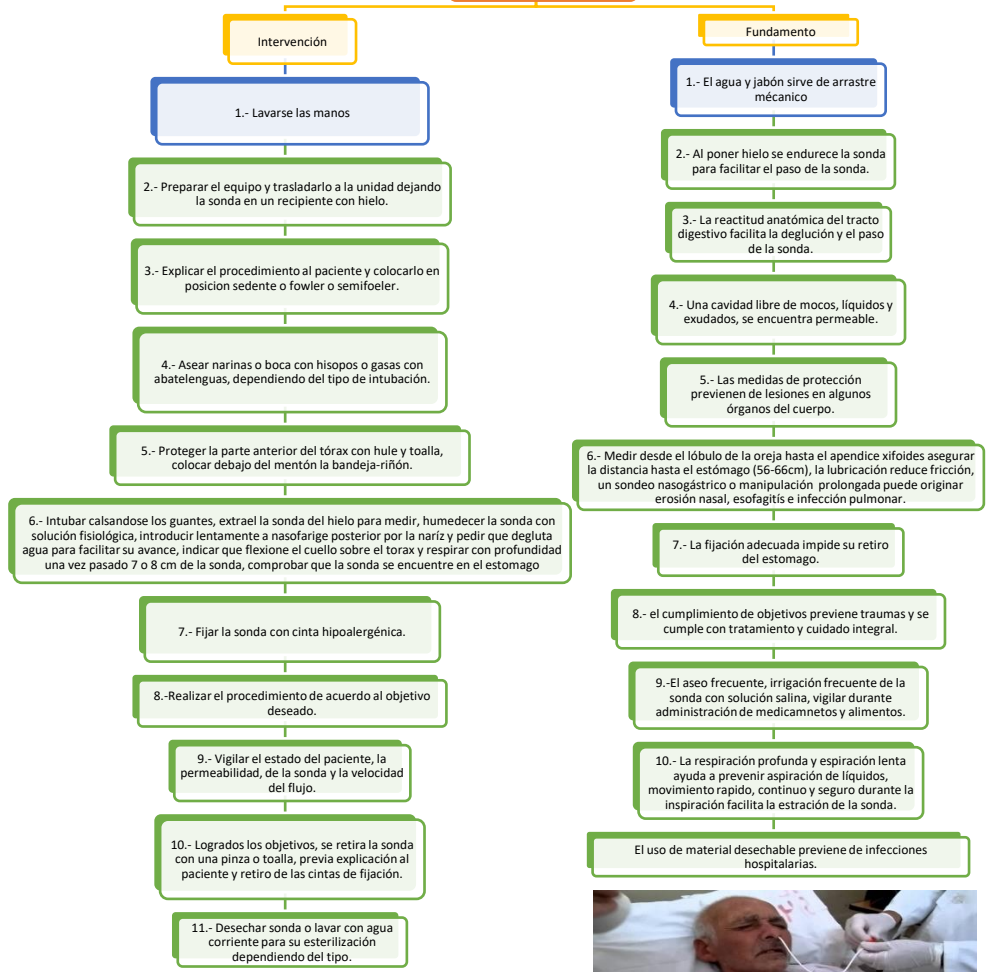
Intervención

1.- Lavarse las manos

2.- Preparar el equipo y trasladarlo a la unidad dejando la sonda en un recipiente con hielo.

3.- Explicar el procedimiento al paciente y colocarlo en posicion sedente o fowler o semifoeler.

4.- Asear narinas o boca con hisopos o gasas con abatelenguas, dependiendo del tipo de intubación.

5.- Proteger la parte anterior del tórax con hule y toalla, colocar debajo del mentón la bandeja-riñón.

6.- Intubar calsandose los guantes, extrael la sonda del hielo para medir, humedecer la sonda con solución fisiológica, introducir lentamente a nasofarige posterior por la naríz y pedir que degluta agua para facilitar su avance, indicar que flexione el cuello sobre el torax y respirar con profundidad una vez pasado 7 o 8 cm de la sonda, comprobar que la sonda se encuentre en el estomago

7.- Fijar la sonda con cinta hipoalergénica.

8.-Realizar el procedimiento de acuerdo al objetivo deseado.

9.- Vigilar el estado del paciente, la permeabilidad, de la sonda y la velocidad del flujo.

10.- Logrados los objetivos, se retira la sonda con una pinza o toalla, previa explicación al paciente y retiro de las cintas de fijación.

11.- Desechar sonda o lavar con agua corriente para su esterilización dependiendo del tipo.

Fundamento

1.- El agua y jabón sirve de arrastre mécanico

2.- Al poner hielo se endurece la sonda para facilitar el paso de la sonda.

3.- La reactitud anatómica del tracto digestivo facilita la deglución y el paso de la sonda.

4.- Una cavidad libre de mocos, líquidos y exudados, se encuentra permeable.

5.- Las medidas de protección previenen de lesiones en algunos órganos del cuerpo.

6.- Medir desde el lóbulo de la oreja hasta el apendice xifoides asegurar la distancia hasta el estómago (56-66cm), la lubricación reduce fricción, un sondeo nasogástrico o manipulación prolongada puede originar erosión nasal, esofagitís e infección pulmonar.

7.- La fijación adecuada impide su retiro del estomago.

8.- el cumplimiento de objetivos previene traumas y se cumple con tratamiento y cuidado integral.

9.-El aseo frecuente, irrigación frecuente de la sonda con solución salina, vigilar durante administración de medicamnetos y alimentos.

10.- La respiración profunda y espiración lenta ayuda a prevenir aspiración de líquidos, movimiento rapido, continuo y seguro durante la inspiración facilita la estración de la sonda.

El uso de material desechable previene de infecciones hospitalarias.